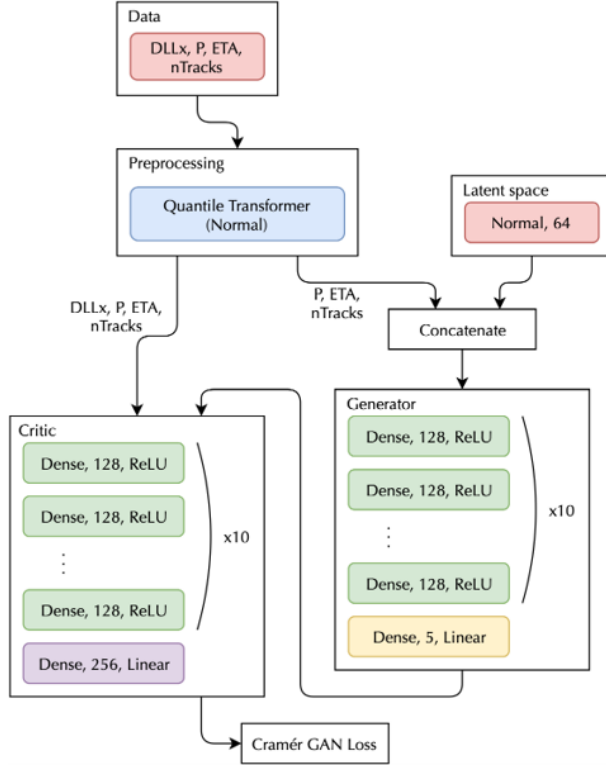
Data

DLLx, P, ETA, nTracks

Preprocessing

Quantile Transformer (Normal)

Latent space

Normal, 64

DLLx, P, ETA, nTracks

P, ETA, nTracks

Concatenate

Critic

Dense, 128, ReLU

Dense, 128, ReLU

⋮

Dense, 128, ReLU

Dense, 256, Linear

x10

Generator

Dense, 128, ReLU

Dense, 128, ReLU

⋮

Dense, 128, ReLU

Dense, 5, Linear

x10

Cramér GAN Loss